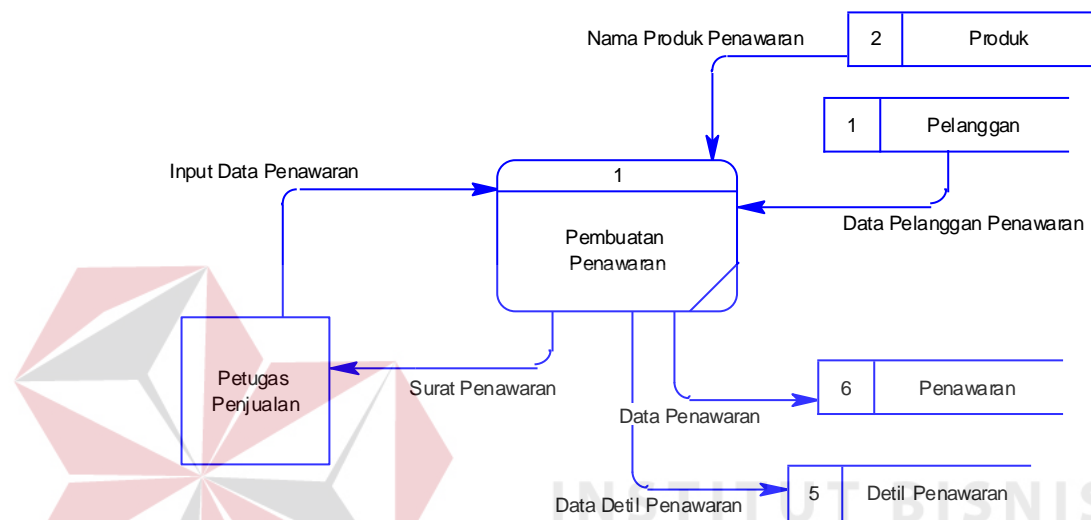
Nama Produk Penawaran

2 Produk

1 Pelanggan

Input Data Penawaran

1

Pembuatan Penawaran

Data Pelanggan Penawaran

Petugas Penjualan

Surat Penawaran

6 Penawaran

Data Penawaran

Data Detil Penawaran

5 Detil Penawaran

INSTITUT BISNIS